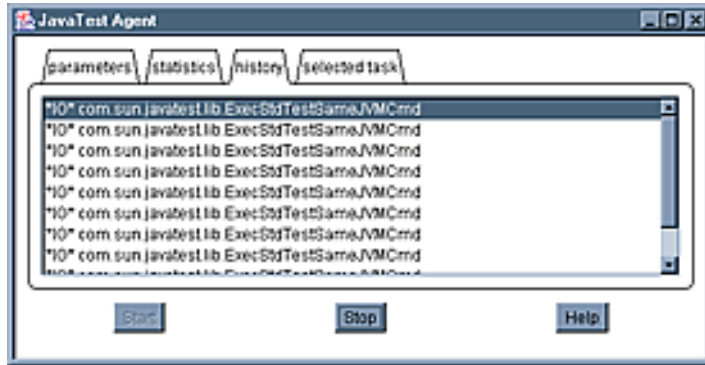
JavaTest Agent

parameters | statistics | history | selected task

*IO* com.sun.javatest.lib.ExecStdTestSameJVMCmd
*IO* com.sun.javatest.lib.ExecStdTestSameJVMCmd
*IO* com.sun.javatest.lib.ExecStdTestSameJVMCmd
*IO* com.sun.javatest.lib.ExecStdTestSameJVMCmd
*IO* com.sun.javatest.lib.ExecStdTestSameJVMCmd
*IO* com.sun.javatest.lib.ExecStdTestSameJVMCmd
*IO* com.sun.javatest.lib.ExecStdTestSameJVMCmd
*IO* com.sun.javatest.lib.ExecStdTestSameJVMCmd
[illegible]

Start | Stop | Help